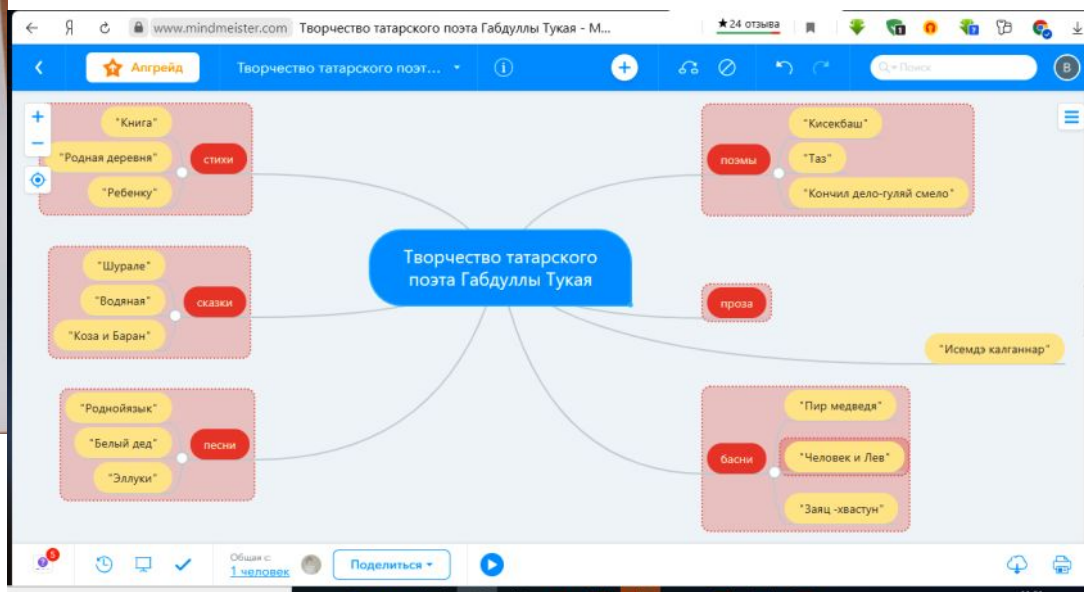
Я www.mindmeister.com Творчество татарского поэта Габдуллы Тукая - M...

★24 отзыва

Апгрейд

Творчество татарского поэт...

Поиск

B

Творчество татарского поэта Габдуллы Тукая

стихи

"Книга"

"Родная деревня"

"Ребенку"

сказки

"Шурале"

"Водяная"

"Коза и Баран"

песни

"Роднойязык"

"Белый дед"

"Эллуки"

поэмы

"Кисекбаш"

"Таз"

"Кончил дело-гуляй смело"

проза

"Исемдэ калганнар"

басни

"Пир медведя"

"Человек и Лев"

"Заяц -хвастун"

5

Общая с:

1 человек

Поделиться